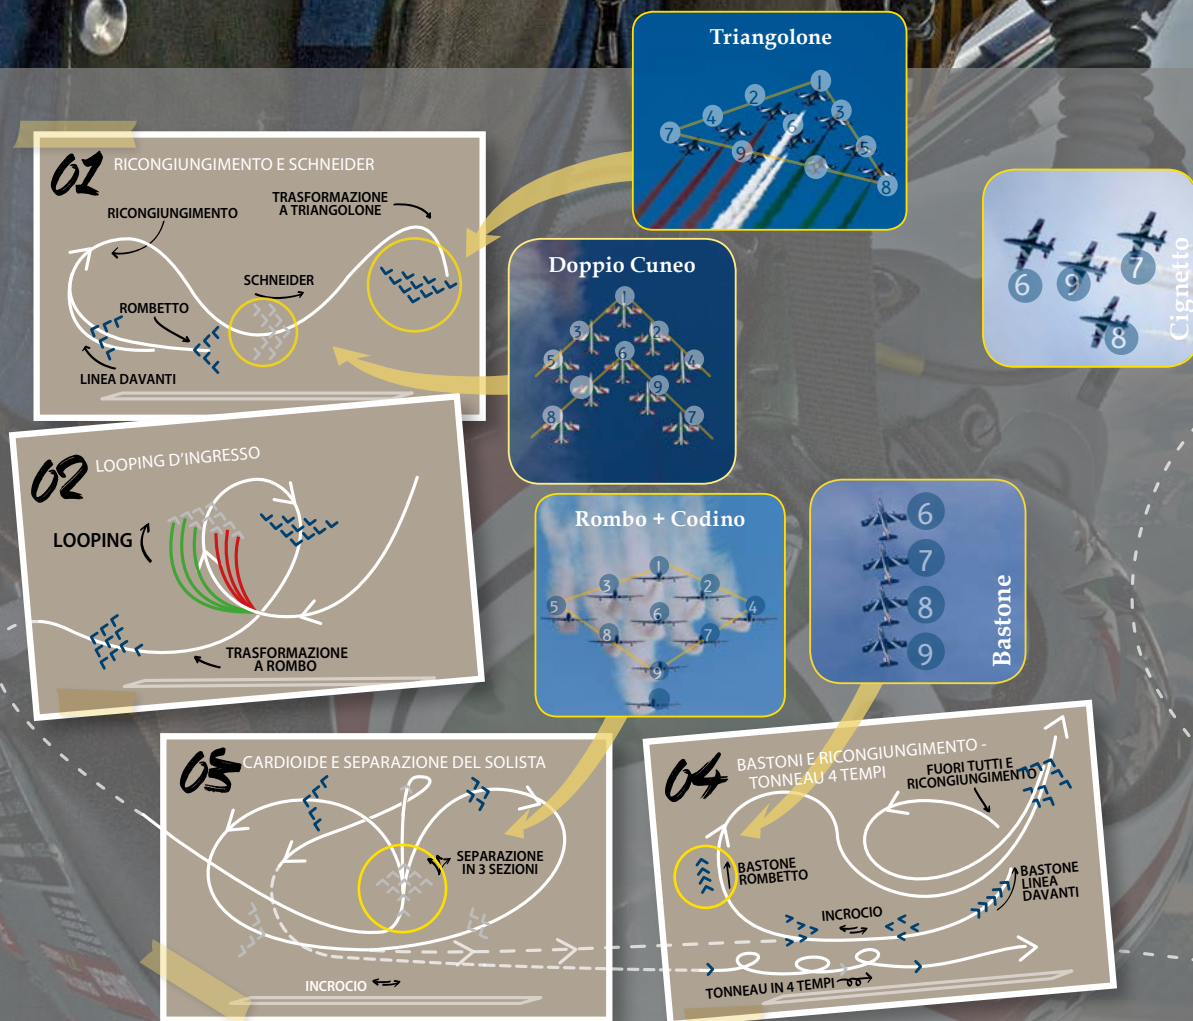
Triangolone

1 2 3 4 5 6 7 8 9

01 RICONGIUNGIMENTO E SCHNEIDER

RICONGIUNGIMENTO

TRASFORMAZIONE A TRIANGOLONE

SCHNEIDER

ROMBETTO

LINEA DAVANTI

Doppio Cuneo

1 2 3 4 5 6 7 8 9

Cignetto

6 9 7 8

02 LOOPING D'INGRESSO

LOOPING

TRASFORMAZIONE A ROMBO

Rombo + Codino

1 2 3 4 5 6 7 8 9

Bastone

6 7 8 9

03 CARDIOIDE E SEPARAZIONE DEL SOLISTA

SEPARAZIONE IN 3 SEZIONI

INCROCIO

04 BASTONI E RICONGIUNGIMENTO - TONNEAU 4 TEMPI

FUORI TUTTI E RICONGIUNGIMENTO

BASTONE ROMBETTO

BASTONE LINEA DAVANTI

INCROCIO

TONNEAU IN 4 TEMPI